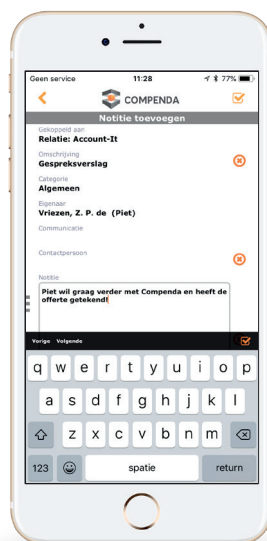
Geen service 11:28 77%

COMPENDA

Notitie toevoegen

Gekoppeld aan
Relatie: Account-It

Omschrijving
Gespreksverslag

Categorie
Algemeen

Eigenaar
Vriezen, Z. P. de (Piet)

Communicatie

Contactpersoon

Notitie
Piet wil graag verder met Compenda en heeft de offerte getekend!

Vorige Volgende

q w e r t y u i o p
a s d f g h j k l
z x c v b n m
123 spatie return